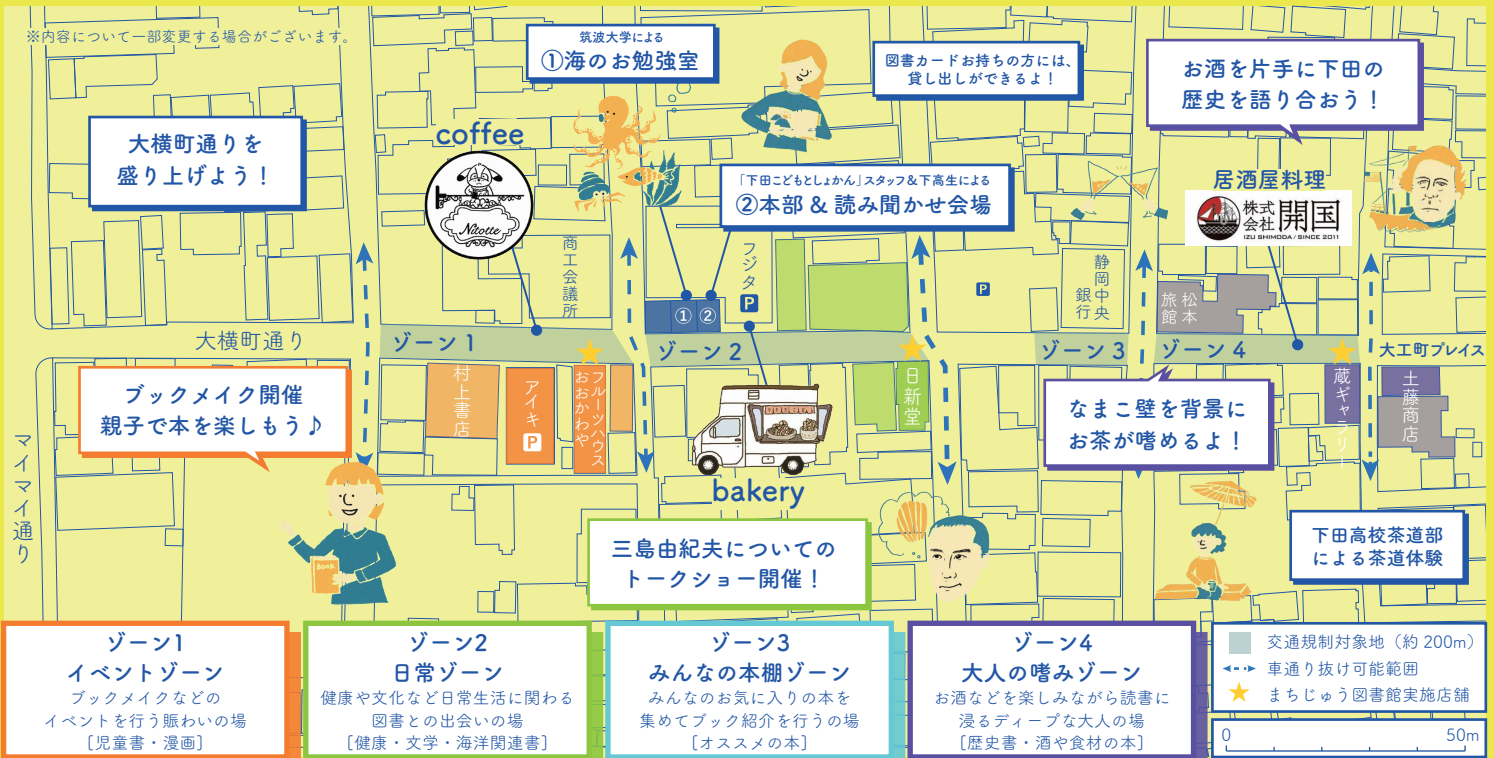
※内容について一部変更する場合がございます。

筑波大学による
①海のお勉強室

図書カードお持ちの方には、貸し出しができるよ！

お酒を片手に下田の歴史を語り合おう！

大横町通りを盛り上げよう！

coffee

Nitotte

「下田こどもとしょかん」スタッフ＆下高生による
②本部 & 読み聞かせ会場

居酒屋料理

株式会社 開国
IZU SHIMODA / SINCE 2011

商工会議所

フジタ

P

①
②

静岡中央銀行

P

松本旅館

大横町通り

ゾーン1

ゾーン2

ゾーン3

ゾーン4

大工町プレイス

ブックメイク開催
親子で本を楽しもう♪

村上書店

アイキ
P

フルーツハウスおおかわや

日新堂

なまこ壁を背景にお茶が嗜めるよ！

蔵ギャラリー

土藤商店

マイマイ通り

bakery

三島由紀夫についてのトークショー開催！

下田高校茶道部による茶道体験

BOOK

ゾーン1
イベントゾーン
ブックメイクなどのイベントを行う賑わいの場
〔児童書・漫画〕

ゾーン2
日常ゾーン
健康や文化など日常生活に関わる図書との出会いの場
〔健康・文学・海洋関連書〕

ゾーン3
みんなの本棚ゾーン
みんなのお気に入りの本を集めてブック紹介を行うの場
〔オススメの本〕

ゾーン4
大人の嗜みゾーン
お酒などを楽しみながら読書に浸るディープな大人の場
〔歴史書・酒や食材の本〕

交通規制対象地（約 200m）
車通り抜け可能範囲
まちじゅう図書館実施店舗

0
50m